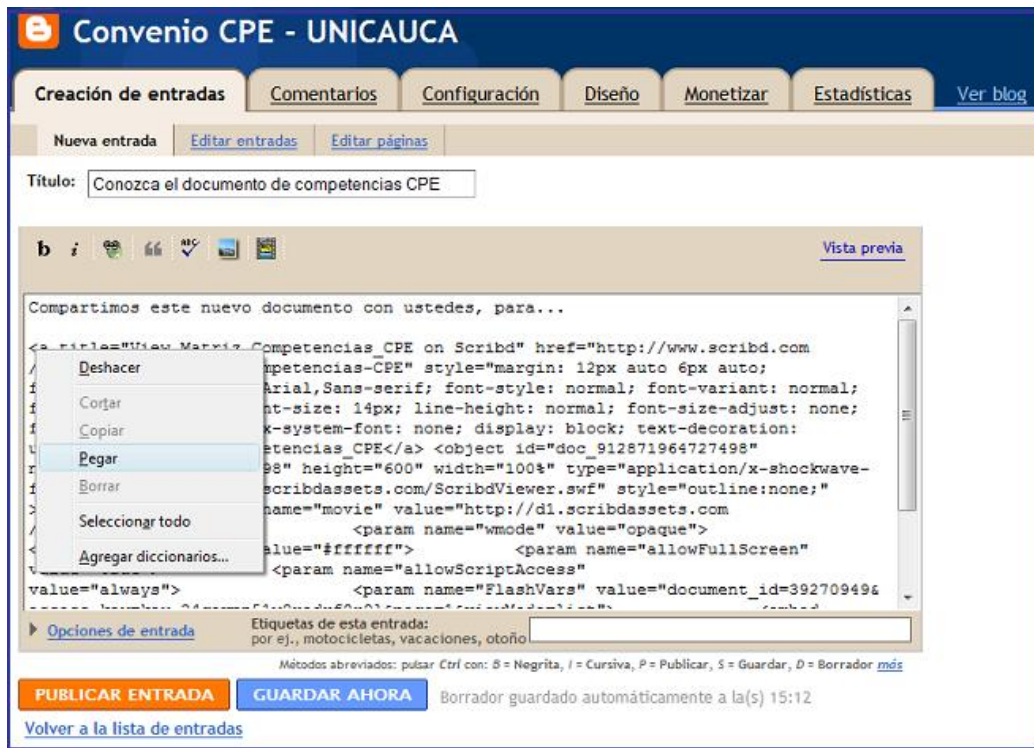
B Convenio CPE - UNICAUCA

Creación de entradas | Comentarios | Configuración | Diseño | Monetizar | Estadísticas | Ver blog

Nueva entrada | Editar entradas | Editar páginas

Título: Conozca el documento de competencias CPE

b i

Vista previa

Compartimos este nuevo documento con ustedes, para...

<a title="View Matriz Competencias_CPE on Scribd" href="http://www.scribd.com
/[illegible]mpetencias-CPE" style="margin: 12px auto 6px auto;
f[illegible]Arial,Sans-serif; font-style: normal; font-variant: normal;
f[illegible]nt-size: 14px; line-height: normal; font-size-adjust: none;
f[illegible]x-system-font: none; display: block; text-decoration:
u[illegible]etencias_CPE</a> <object id="doc_912871964727498"
n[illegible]98" height="600" width="100%" type="application/x-shockwave-
f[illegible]scribdassets.com/ScribdViewer.swf" style="outline:none;"
>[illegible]name="movie" value="http://d1.scribdassets.com
/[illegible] <param name="wmode" value="opaque">
<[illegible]alue="#ffffff"> <param name="allowFullScreen"
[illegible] <param name="allowScriptAccess"
value="always"> <param name="FlashVars" value="document_id=39270949&
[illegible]

Deshacer
Cortar
Copiar
Pegar
Borrar
Seleccionar todo
Agregar diccionarios...

Opciones de entrada
Etiquetas de esta entrada:
por ej., motocicletas, vacaciones, otoño

Métodos abreviados: pulsar Ctrl con: B = Negrita, I = Cursiva, P = Publicar, S = Guardar, D = Borrador más

PUBLICAR ENTRADA
GUARDAR AHORA
Borrador guardado automáticamente a la(s) 15:12

Volver a la lista de entradas